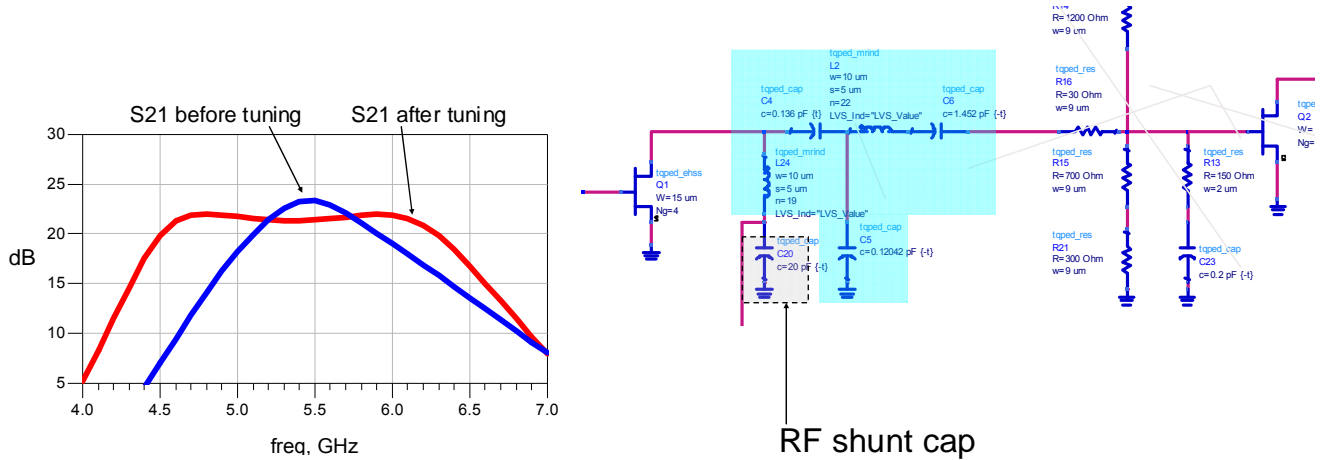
S21 before tuning

S21 after tuning

30
25
20
15
10
5

dB

4.0 4.5 5.0 5.5 6.0 6.5 7.0

freq, GHz

tqped_cap
C4
c=0.136 pF {t}

tqped_mrind
L2
w=10 um
s=5 um
n=22
LVS_Ind="LVS_Value"

tqped_cap
C6
c=1.452 pF {-t}

R14
R=1200 Ohm
w=9 um

tqped_res
R16
R=30 Ohm
w=9 um

tqped_ehss
Q1
W=15 um
Ng=4

tqped_mrind
L24
w=10 um
s=5 um
n=19
LVS_Ind="LVS_Value"

tqped_res
R15
R=700 Ohm
w=9 um

tqped_res
R13
R=150 Ohm
w=2 um

tqped
Q2
W=
Ng=

tqped_cap
C20
c=20 pF {-t}

tqped_cap
C5
c=0.12042 pF {-t}

tqped_res
R21
R=300 Ohm
w=9 um

tqped_cap
C23
c=0.2 pF {-t}

RF shunt cap